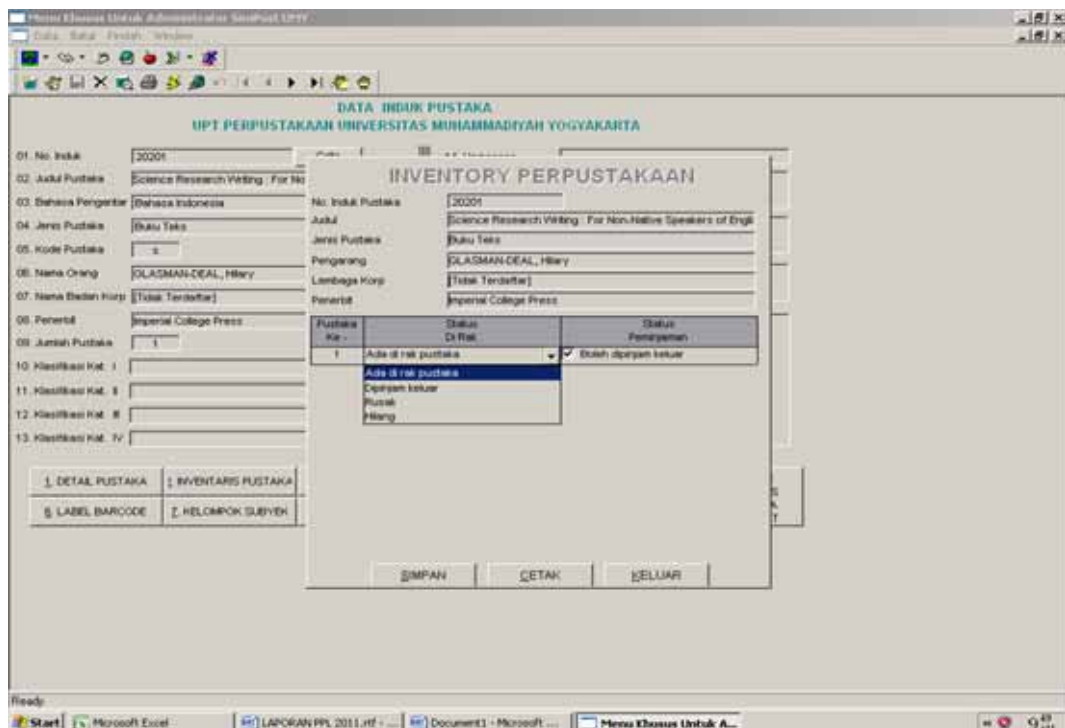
Menu Khusus Untuk Administrator SimPust UPT
Data Batal Fitur Window

DATA INDUK PUSTAKA
UPT PERPUSTAKAAN UNIVERSITAS MUHAMMADIYAH YOGYAKARTA

01. No. Induk 20201
02. Judul Pustaka Science Research Writing : For No
03. Bahasa Pengantar Bahasa Indonesia
04. Jenis Pustaka Buku Teks
05. Kode Pustaka 1
06. Nama Orang GLASMAN-DEAL, Hilary
07. Nama Badan Korp [Tidak Terdaftar]
08. Penerbit Imperial College Press
09. Jumlah Pustaka 1
10. Klasifikasi Kat. I
11. Klasifikasi Kat. II
12. Klasifikasi Kat. III
13. Klasifikasi Kat. IV

1. DETAIL PUSTAKA
2. INVENTARIS PUSTAKA
6. LABEL BARCODE
7. KELOMPOK SUBYEK

INVENTORY PERPUSTAKAAN
No. Induk Pustaka 20201
Judul Science Research Writing : For Non-Native Speakers of Engli
Jenis Pustaka Buku Teks
Pengarang GLASMAN-DEAL, Hilary
Lembaga Korp [Tidak Terdaftar]
Penerbit Imperial College Press

| Pustaka Ke - | Status Di Rak | Status Peminjaman |
|---|---|---|
| 1 | Ada di rak pustaka | Boleh dipinjam keluar |

Ada di rak pustaka
Dipinjam keluar
Rusak
Hilang

SIMPAN CETAK KELUAR

Ready
Start Microsoft Excel LAPORAN PPL 2011.rtf - ... Document1 - Microsoft ... Menu Khusus Untuk A...